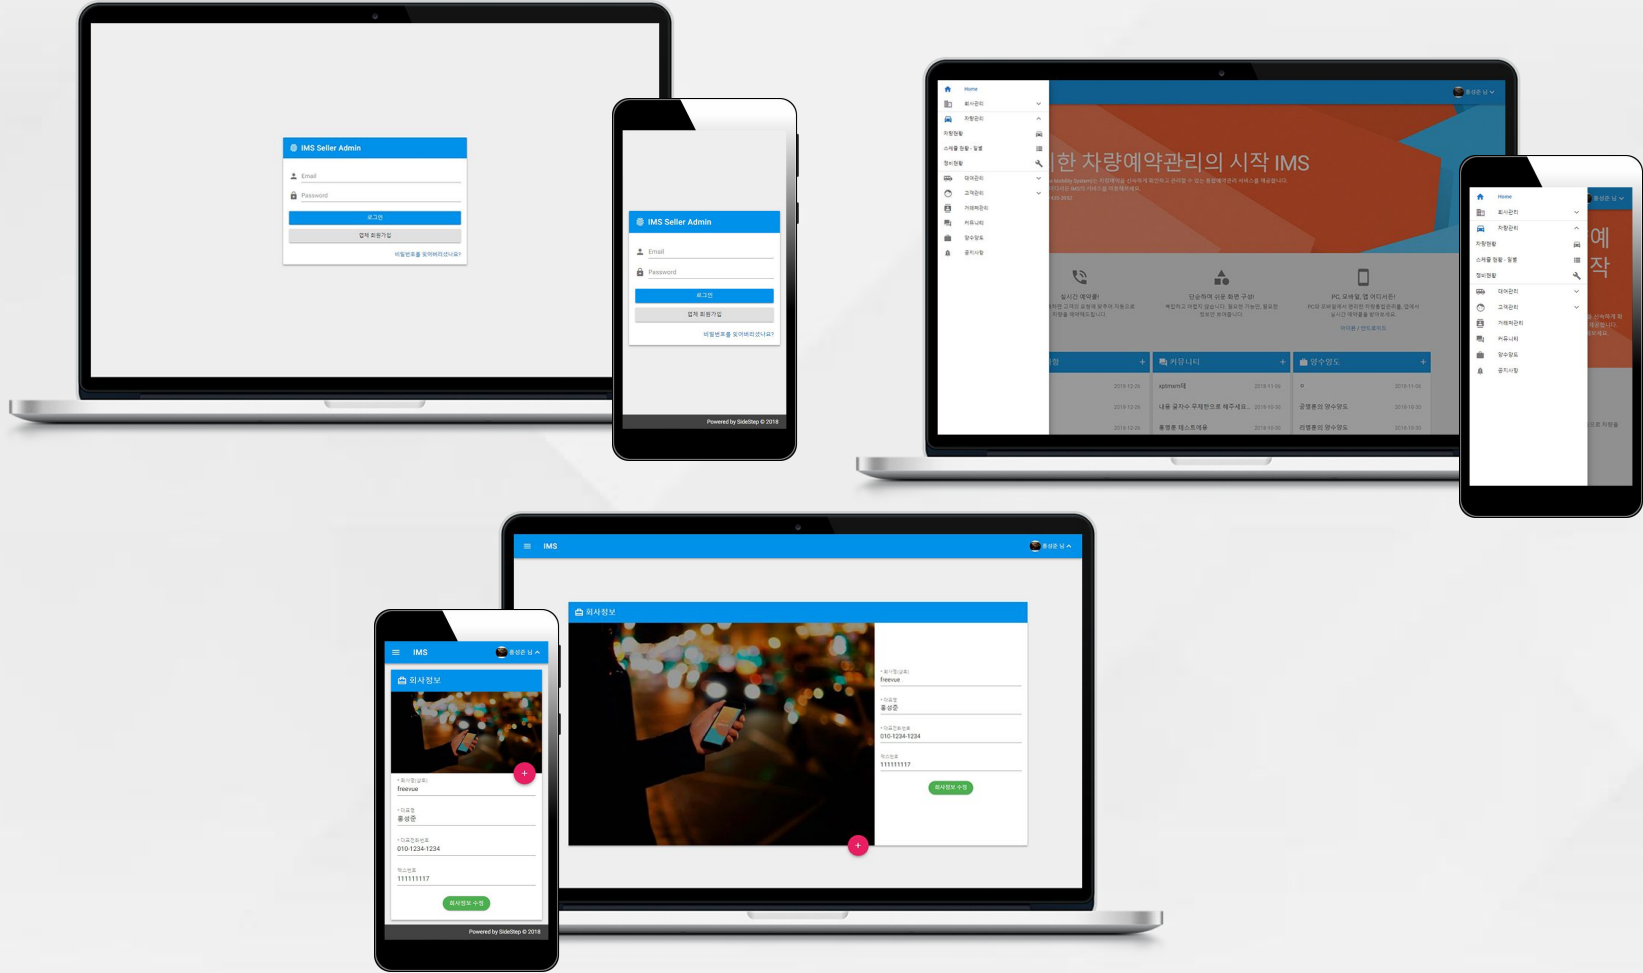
IMS Seller Admin

Email

Password

로그인

업체 회원가입

비밀번호를 잊어버리셨나요?

IMS Seller Admin

Email

Password

로그인

업체 회원가입

비밀번호를 잊어버리셨나요?

Powered by SideStep © 2018

Home

회사관리

차량관리

차량현황

스케줄 현황 · 등록

정비현황

대여관리

고객관리

거래처관리

커뮤니티

영수영도

공지사항

홍성준 님

한 차량예약관리의 시작 IMS

실시간 예약률!

단순하며 쉬운 화면 구성!

PC, 모바일, 앱 어디서든!

커뮤니티

영수영도

Home

회사관리

차량관리

차량현황

스케줄 현황 · 등록

정비현황

대여관리

고객관리

거래처관리

커뮤니티

영수영도

공지사항

홍성준 님

예

작

IMS

홍성준 님

회사정보

회사명(상호)
freevue

대표명
홍성준

대표전화번호
010-1234-1234

팩스번호
111111117

회사정보 수정

IMS

홍성준 님

회사정보

회사명(상호)
freevue

대표명
홍성준

대표전화번호
010-1234-1234

팩스번호
111111117

회사정보 수정

Powered by SideStep © 2018